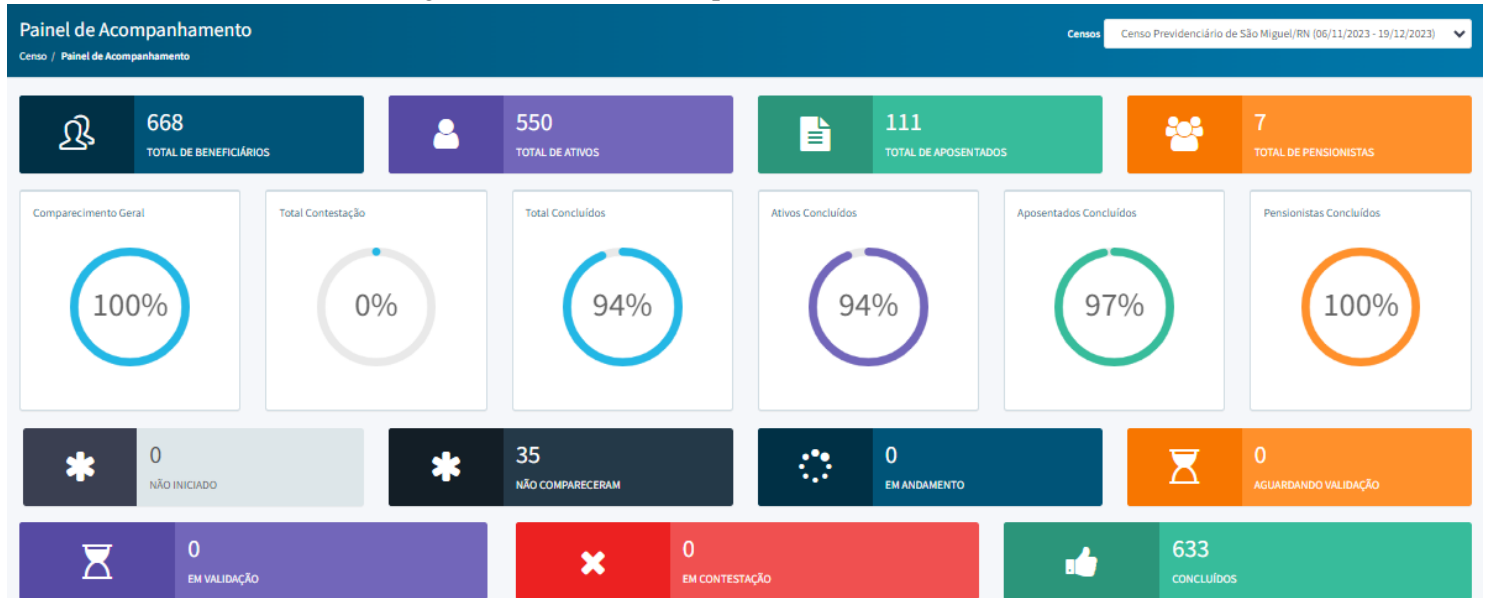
Painel de Acompanhamento
Censo / Painel de Acompanhamento

Censos Censo Previdenciário de São Miguel/RN (06/11/2023 - 19/12/2023)

668
TOTAL DE BENEFICIÁRIOS

550
TOTAL DE ATIVOS

111
TOTAL DE APOSENTADOS

7
TOTAL DE PENSIONISTAS

Comparecimento Geral
100%

Total Contestação
0%

Total Concluídos
94%

Ativos Concluídos
94%

Aposentados Concluídos
97%

Pensionistas Concluídos
100%

0
NÃO INICIADO

35
NÃO COMPARECERAM

0
EM ANDAMENTO

0
AGUARDANDO VALIDAÇÃO

0
EM VALIDAÇÃO

0
EM CONTESTAÇÃO

633
CONCLUÍDOS